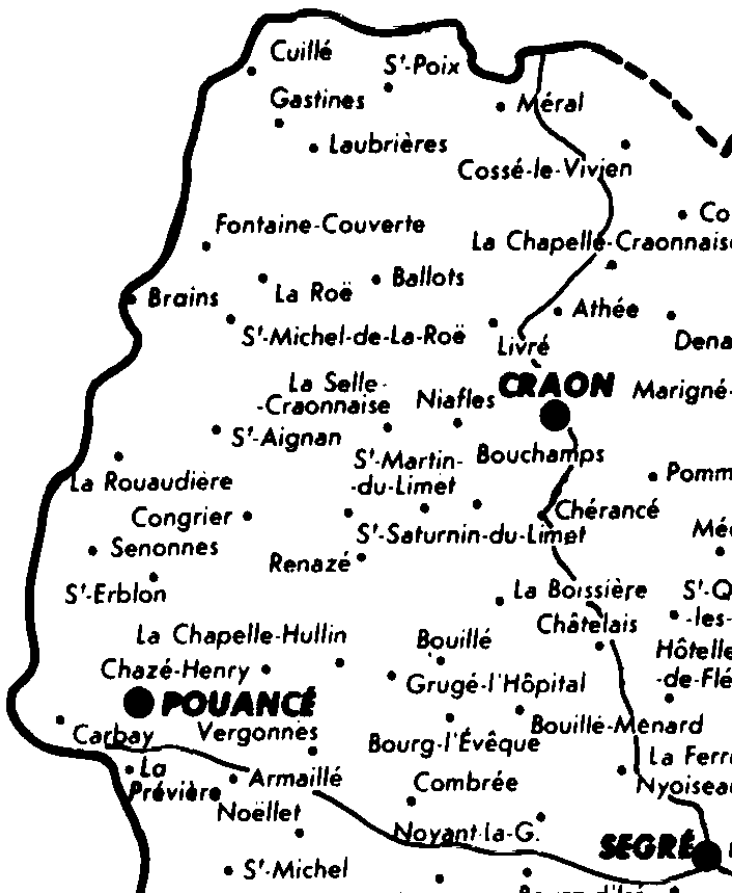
Cuillé
S^t-Poix
Gastines
Méral
Laubrières
Cossé-le-Vivien
Co
Fontaine-Couverte
La Chapelle-Craonnais
Brains
La Roë
Ballots
Athée
S^t-Michel-de-La-Roë
Livré
Dena
La Selle-
-Craonnaise
Niafles
CRAON
Marigné-
S^t-Aignan
S^t-Martin-
-du-Limet
Bouchamps
La Rouaudière
Pomm
Congrier
Chérancé
Senonnes
S^t-Saturnin-du-Limet
Mé
Renazé
S^t-Erblon
La Boissière
S^t-Q
-les-
Châtelais
La Chapelle-Hullin
Bouillé
Hôtelle
-de-Flé
Chazé-Henry
Grugé-l'Hôpital
POUANCÉ
Bouillé-Ménard
Carbay
Vergonnes
Bourg-l'Évêque
La Ferr
La Prévière
Armaillé
Combrée
Nyoisea
Noëllet
Noyant-la-G.
SEGRÉ
S^t-Michel
Bourg-d'Ire